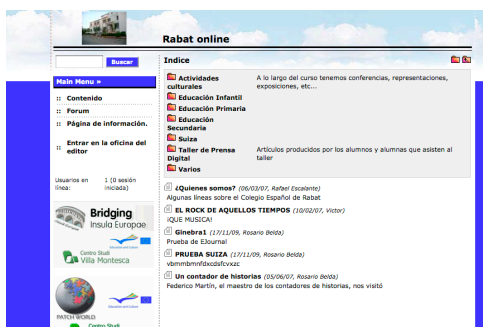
Rabat online

Buscar

Main Menu »

:: Contenido
:: Forum
:: Página de información.
:: Entrar en la oficina del editor

Usuarios en línea: 1 (0 sesión iniciada)

Bridging Insula Europae

Centro Studi Villa Montesca

PATCH WORLD

Centro Studi

Indice

| | |
|---|---|
| Actividades culturales | A lo largo del curso tenemos conferencias, representaciones, exposiciones, etc... |
| Educación Infantil | |
| Educación Primaria | |
| Educación Secundaria | |
| Suiza | |
| Taller de Prensa Digital | Artículos producidos por los alumnos y alumnas que asisten al taller |
| Varios | |

¿Quienes somos? (06/03/07, Rafael Escalante)
Algunas líneas sobre el Colegio Español de Rabat

EL ROCK DE AQUELLOS TIEMPOS (10/02/07, Victor)
¡QUE MUSICA!

Ginebra1 (17/11/09, Rosario Belda)
Prueba de EJournal

PRUEBA SUIZA (17/11/09, Rosario Belda)
vbmmbmnfdxcdsfcvxzc

Un contador de historias (05/06/07, Rosario Belda)
Federico Martín, el maestro de los contadores de historias, nos visitó